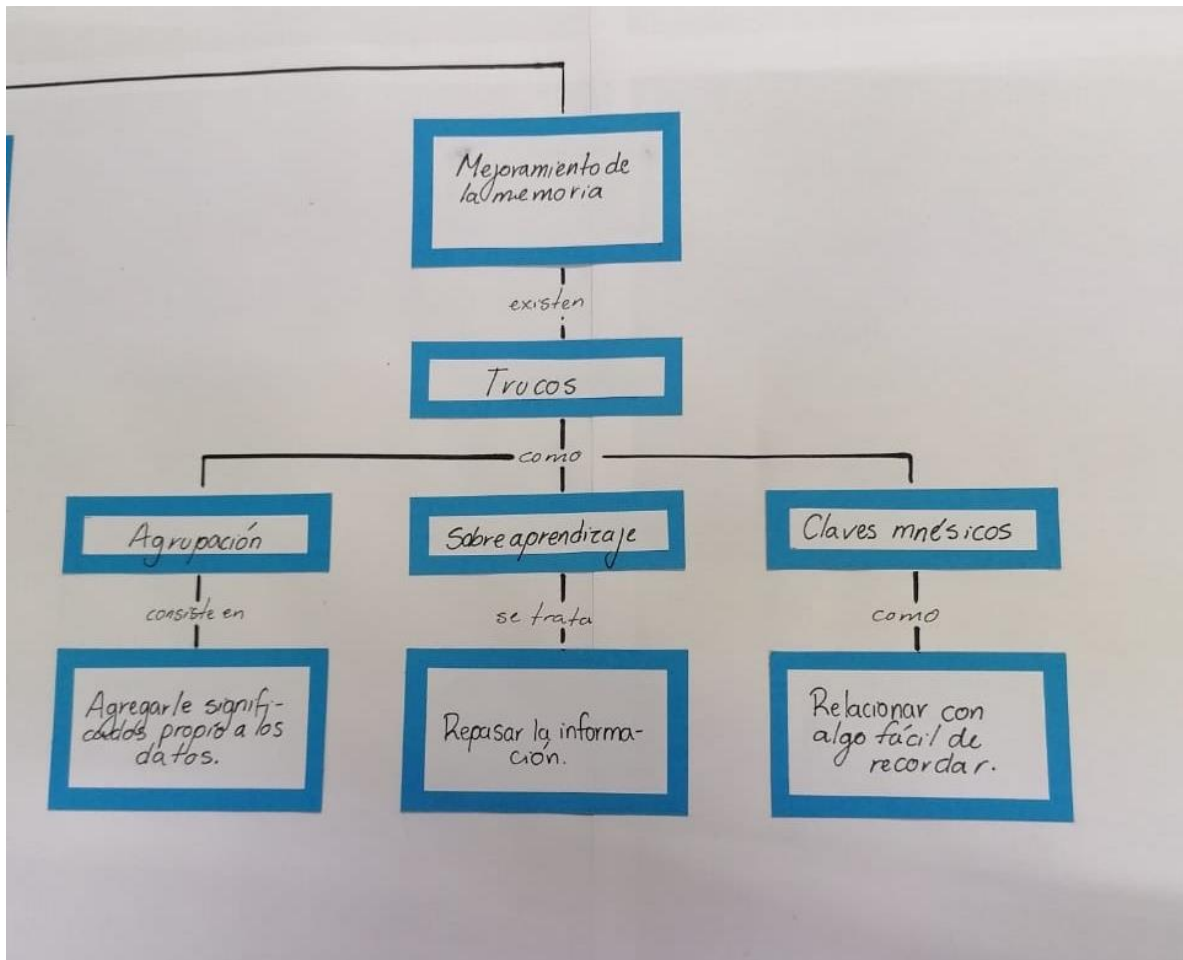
Mejoramiento de la memoria

existen

Trucos

como

Agrupación

Sobreaprendizaje

Claves mnésicos

consiste en

se trata

como

Agregarle significados propio a los datos.

Repasar la información.

Relacionar con algo fácil de recordar.